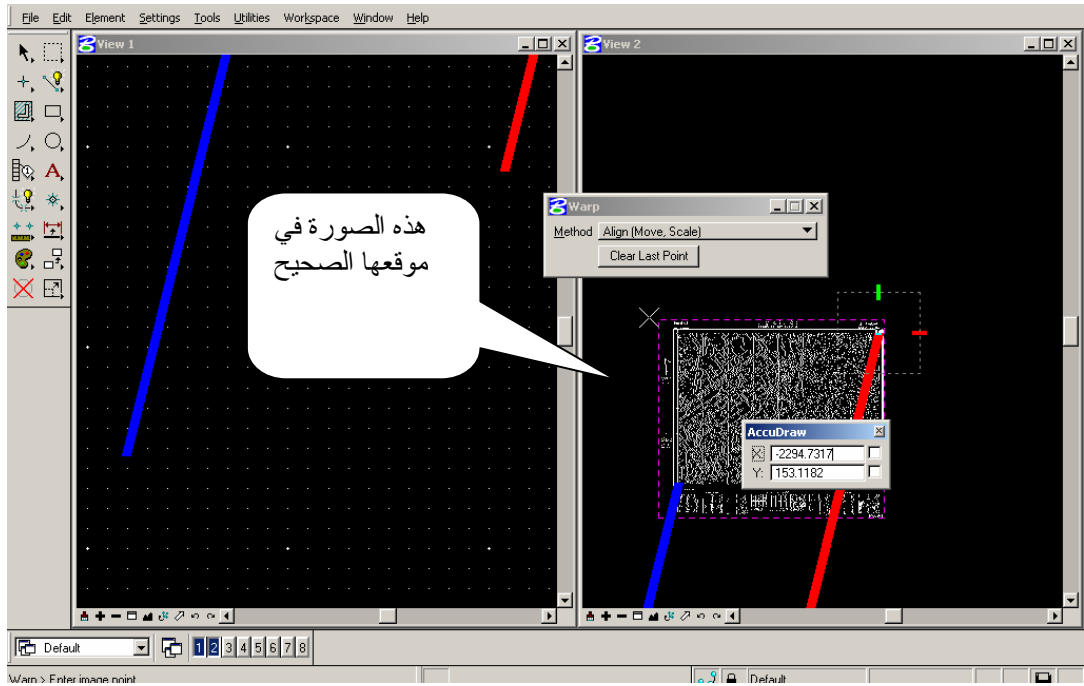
File Edit Element Settings Tools Utilities Workspace Window Help

View 1

View 2

هذه الصورة في موقعها الصحيح

Warp

Method Align (Move, Scale)

Clear Last Point

AccuDraw

X: -2294.7317

Y: 153.1182

Default

1 2 3 4 5 6 7 8

Warp > Enter image point

Default